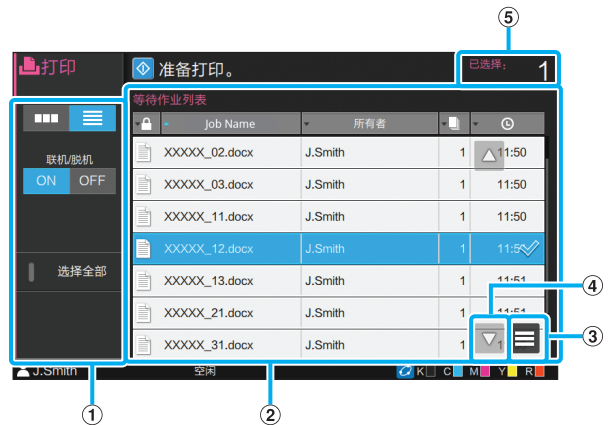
⑤

打印

准备打印。

已选择: 1

等待作业列表

联机/脱机

ON OFF

选择全部

| | Job Name | 所有者 | | |
|---|---|---|---|---|
| | XXXXX_02.docx | J.Smith | 1 | 11:50 |
| | XXXXX_03.docx | J.Smith | 1 | 11:50 |
| | XXXXX_11.docx | J.Smith | 1 | 11:50 |
| | XXXXX_12.docx | J.Smith | 1 | 11:5 |
| | XXXXX_13.docx | J.Smith | 1 | 11:51 |
| | XXXXX_21.docx | J.Smith | 1 | 11:51 |
| | XXXXX_31.docx | J.Smith | 1 | |

1

④

③

J.Smith 空闲 K C M Y R

①

②